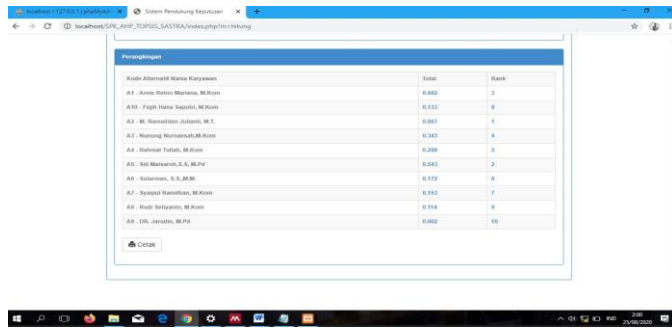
localhost / 127.0.0.1 | phpMyAdmin × Sistem Pendukung Keputusan × +

localhost/SPK_AHP_TOPSIS_SASTRA/index.php?m=hitung

Perangkingan

| Kode Alternatif.Nama Karyawan | Total | Rank |
|---|---|---|
| A1 - Annie Retno Mariana, M.Kom | 0.492 | 3 |
| A10 - Fujih Hana Saputri, M.Kom | 0.133 | 8 |
| A2 - M. Ramaddan Julianti, M.T. | 0.867 | 1 |
| A3 - Nunung Nurmansah,M.Kom | 0.343 | 4 |
| A4 - Rahmat Tullah, M.Kom | 0.280 | 5 |
| A5 - Siti Maisaroh,S.S, M.Pd | 0.543 | 2 |
| A6 - Sularman, S.S.,M.M. | 0.172 | 6 |
| A7 - Syaipul Ramdhan, M.Kom | 0.153 | 7 |
| A8 - Rudi Setiyanto, M.Kom | 0.114 | 9 |
| A9 - DR. Jarudin, M.Pd | 0.062 | 10 |

Cetak

2:00 25/08/2020 IND